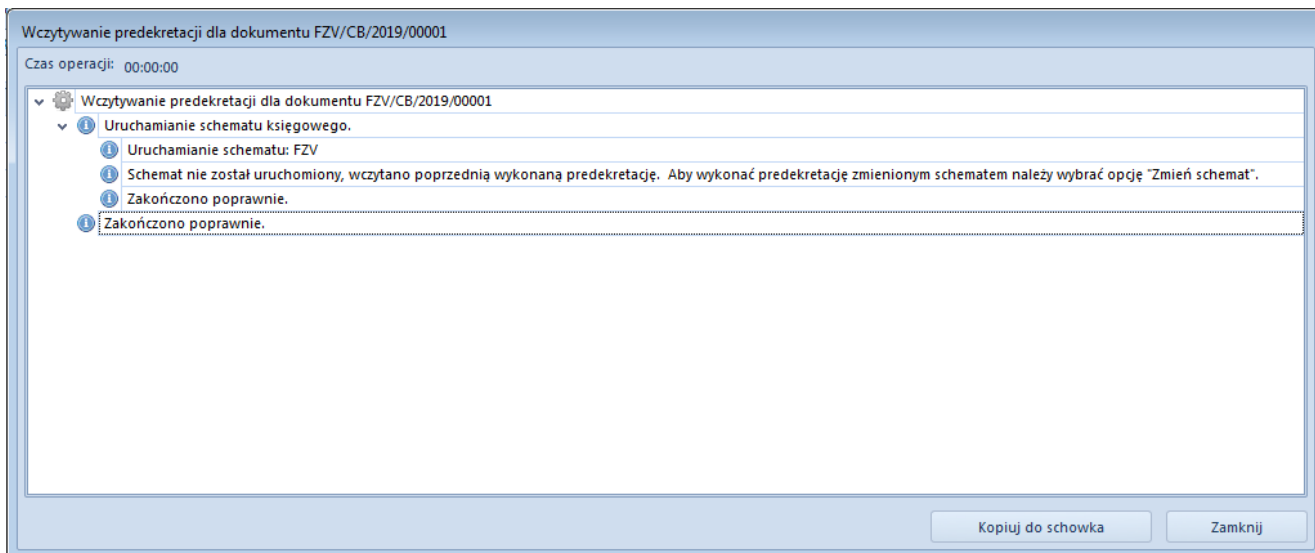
Wczytywanie predekretacji dla dokumentu FZV/CB/2019/00001

Czas operacji: 00:00:00

Wczytywanie predekretacji dla dokumentu FZV/CB/2019/00001

Uruchamianie schematu księgowego.

Uruchamianie schematu: FZV

Schemat nie został uruchomiony, wczytano poprzednią wykonaną predekretację. Aby wykonać predekretację zmienionym schematem należy wybrać opcję "Zmień schemat".

Zakończono poprawnie.

Zakończono poprawnie.

Kopiuj do schowka

Zamknij